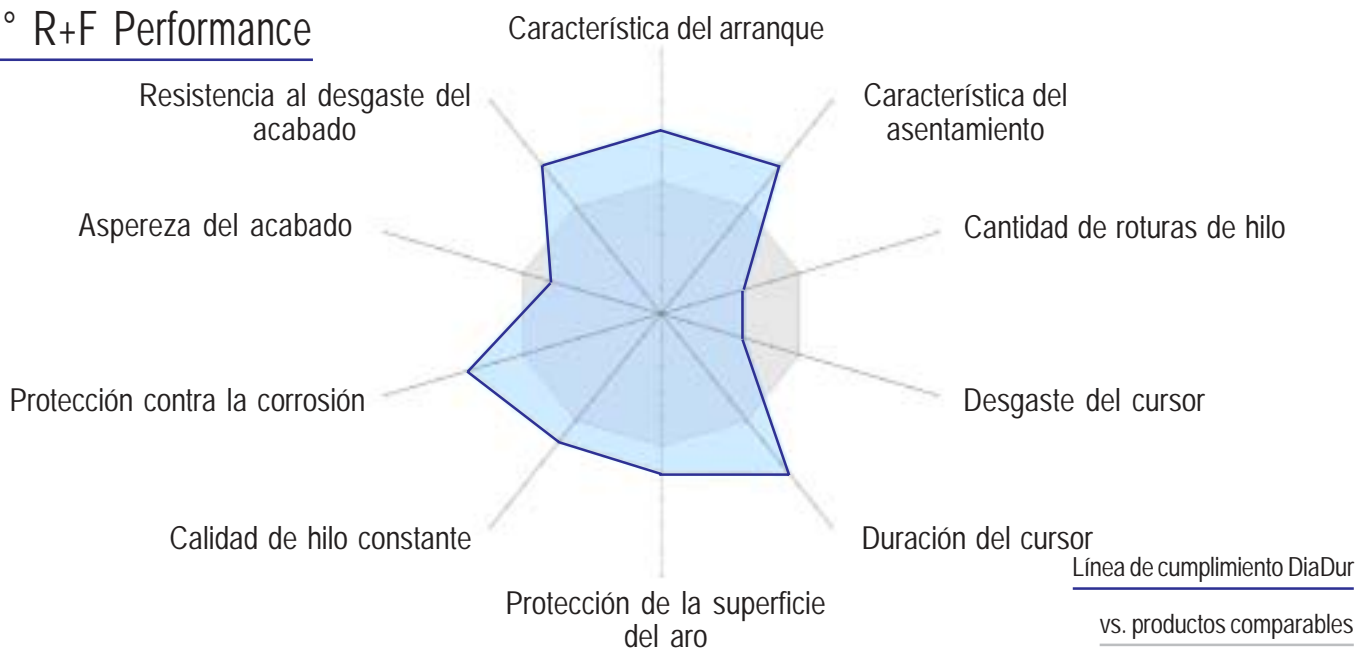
° R+F Performance

Característica del arranque

Característica del asentamiento

Cantidad de roturas de hilo

Desgaste del cursor

Duración del cursor

Protección de la superficie del aro

Calidad de hilo constante

Protección contra la corrosión

Aspereza del acabado

Resistencia al desgaste del acabado

Línea de cumplimiento DiaDur

vs. productos comparables